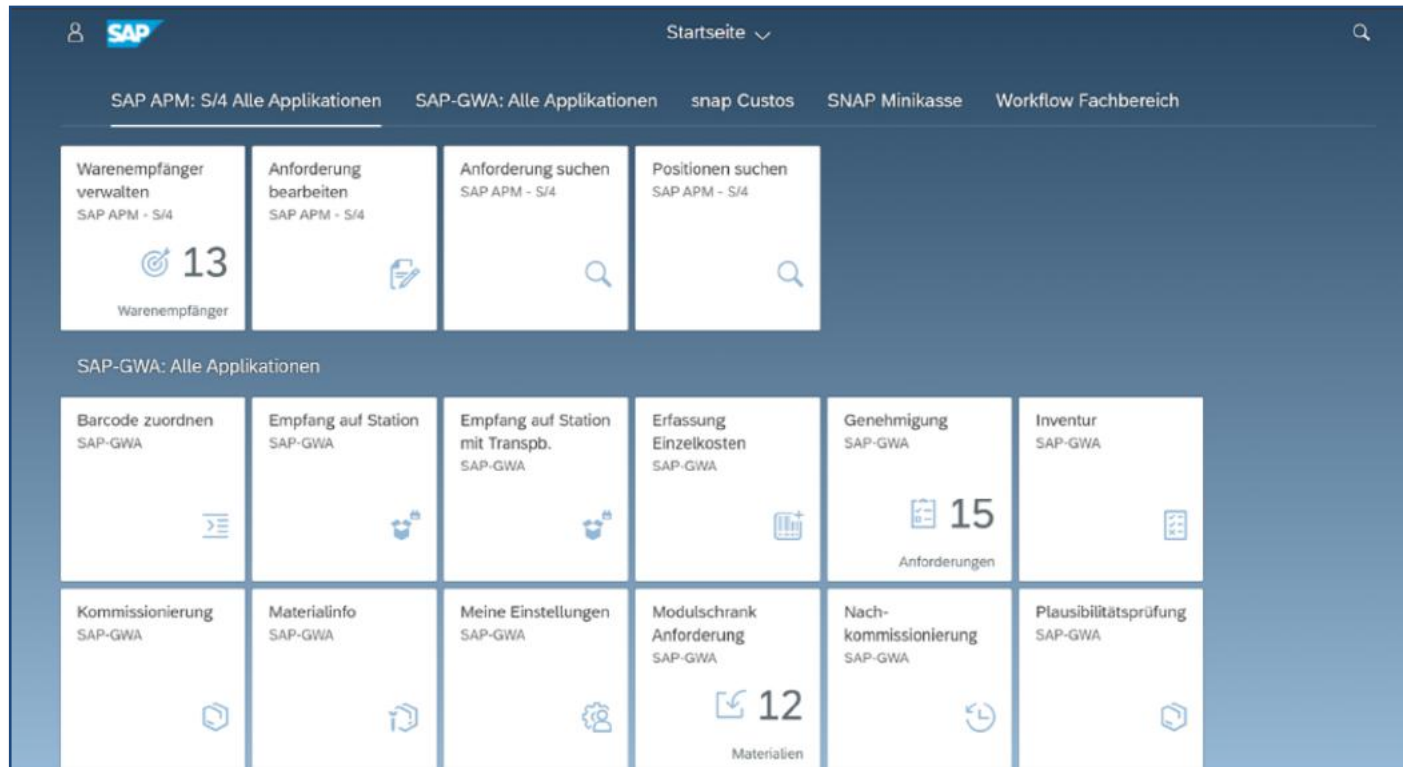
SAP

Startseite

SAP APM: S/4 Alle Applikationen SAP-GWA: Alle Applikationen snap Custos SNAP Minikasse Workflow Fachbereich

Warenempfänger verwalten
SAP APM - S/4
13
Warenempfänger

Anforderung bearbeiten
SAP APM - S/4

Anforderung suchen
SAP APM - S/4

Positionen suchen
SAP APM - S/4

SAP-GWA: Alle Applikationen

Barcode zuordnen
SAP-GWA

Empfang auf Station
SAP-GWA

Empfang auf Station mit Transpb.
SAP-GWA

Erfassung Einzelkosten
SAP-GWA

Genehmigung
SAP-GWA
15
Anforderungen

Inventur
SAP-GWA

Kommissionierung
SAP-GWA

Materialinfo
SAP-GWA

Meine Einstellungen
SAP-GWA

Modulschrank Anforderung
SAP-GWA
12
Materialien

Nachkommissionierung
SAP-GWA

Plausibilitätsprüfung
SAP-GWA